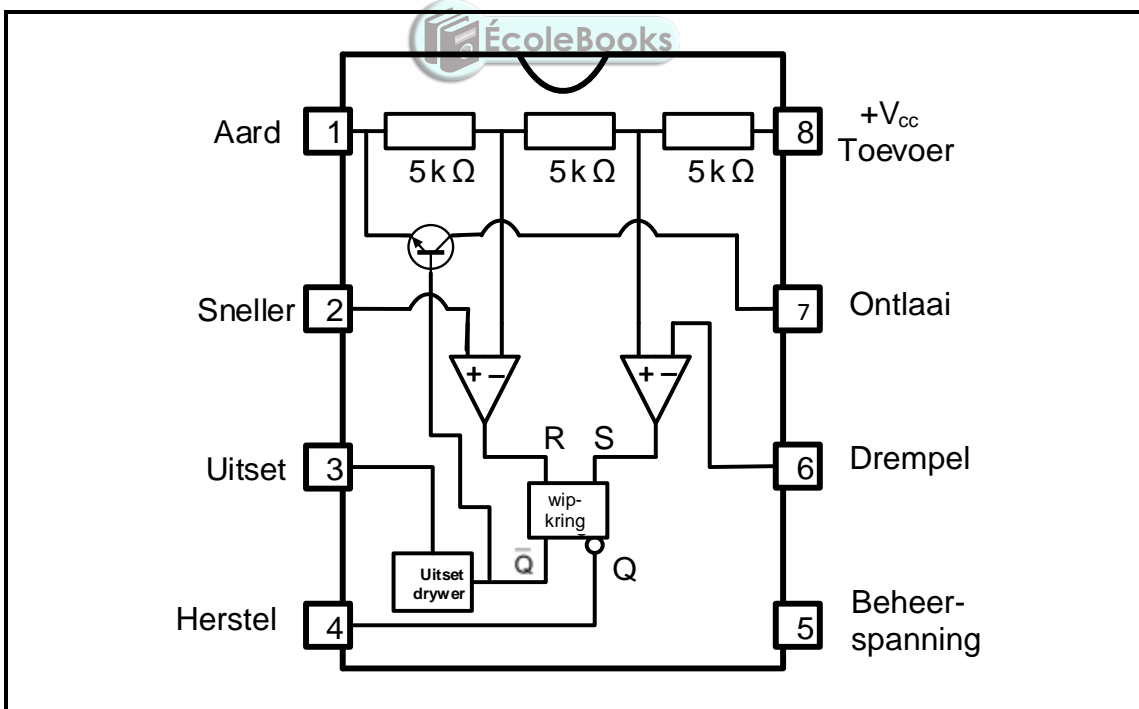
ÉcoleBooks

Aard 1

8 $+V_{cc}$ Toevoer

$5 k\Omega$ $5 k\Omega$ $5 k\Omega$

Sneller 2

7 Ontlaai

+ −

+ −

R S

Uitset 3

6 Drempel

wip-kring

$\overline{Q}$

Q

Uitset drywer

Herstel 4

5 Beheer-spanning